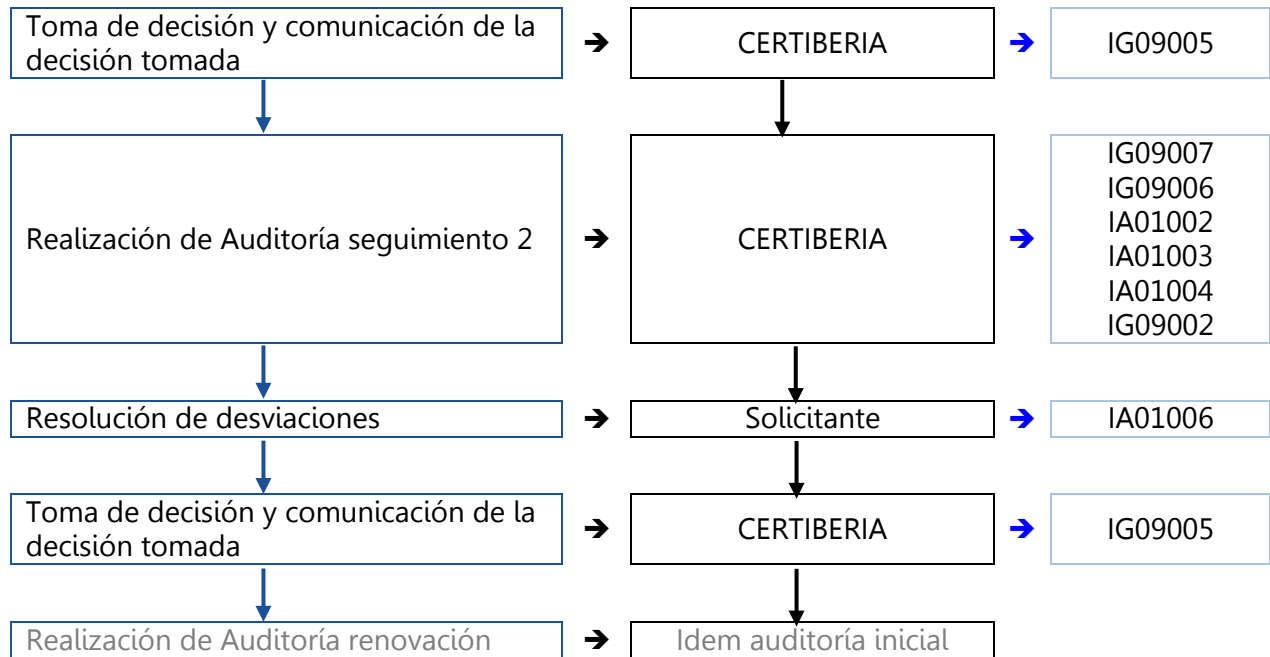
Toma de decisión y comunicación de la decisión tomada → CERTIBERIA → IG09005

Realización de Auditoría seguimiento 2 → CERTIBERIA → IG09007
IG09006
IA01002
IA01003
IA01004
IG09002

Resolución de desviaciones → Solicitante → IA01006

Toma de decisión y comunicación de la decisión tomada → CERTIBERIA → IG09005

Realización de Auditoría renovación → Idem auditoría inicial